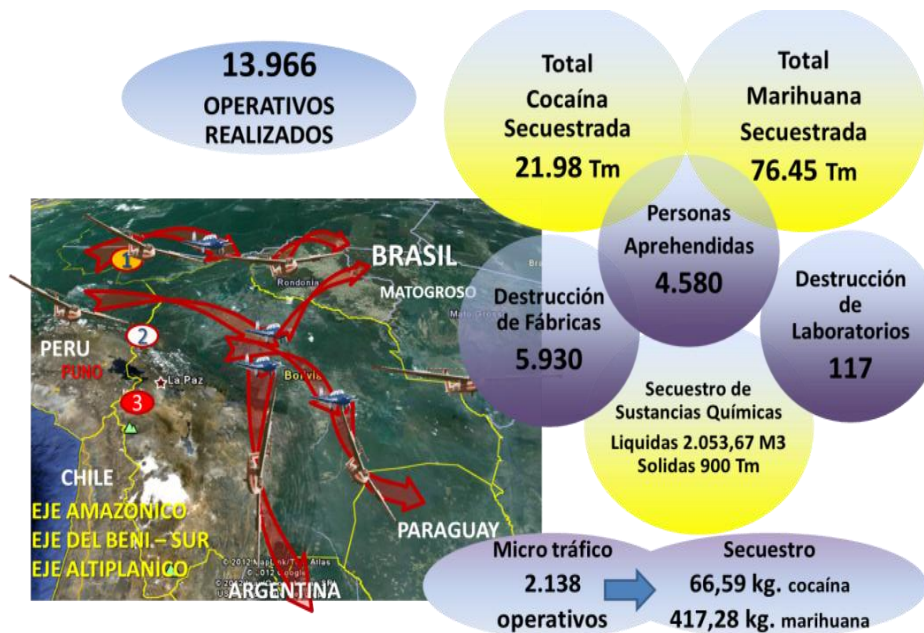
13.966
OPERATIVOS REALIZADOS

Total Cocaína Secuestrada
21.98 Tm

Total Marihuana Secuestrada
76.45 Tm

Personas Aprehendidas
4.580

Destrucción de Fábricas
5.930

Destrucción de Laboratorios
117

Secuestro de Sustancias Químicas
Liquidas 2.053,67 M3
Solidas 900 Tm

1
2
3

BRASIL
MATOGROSO
Rondonia
Mato Grosso
PERU
PUNO
La Paz
Bolivia
CHILE
PARAGUAY
ARGENTINA

EJE AMAZONICO
EJE DEL BENI – SUR
EJE ALTIPLANICO

© 2012 MapLink/Tele Atlas
© 2012 Google

Micro tráfico
2.138
operativos

Secuestro
66,59 kg. cocaína
417,28 kg. marihuana